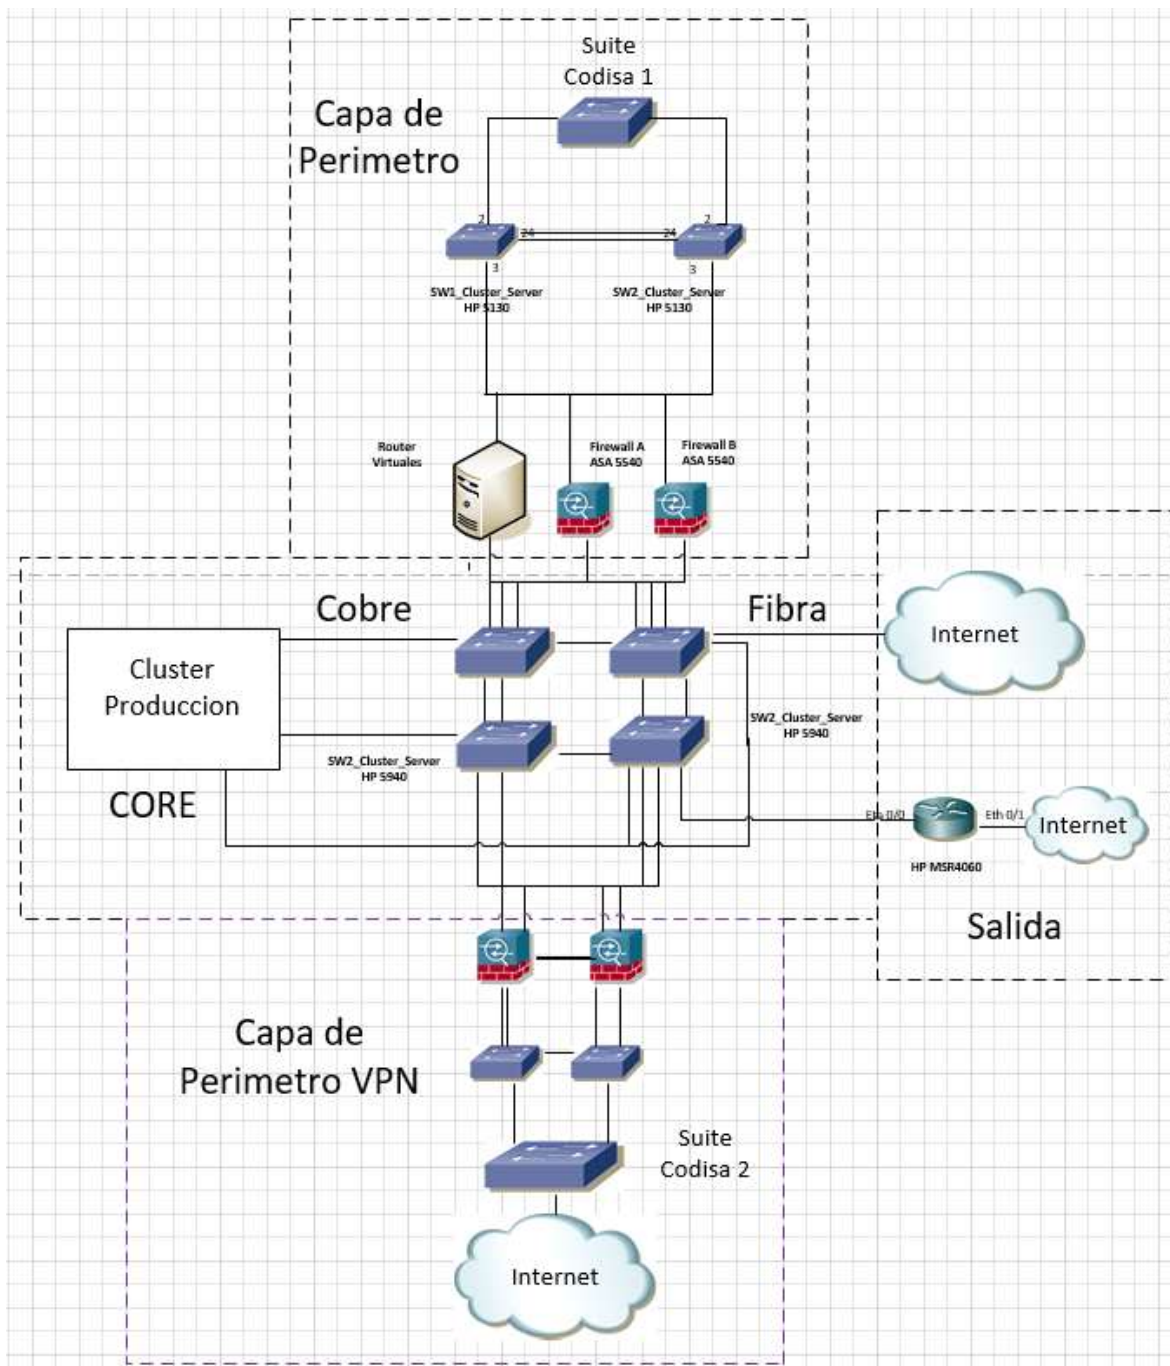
Suite
Codisa 1

Capa de
Perimetro

2
24
24
2
3
3

SW1_Cluster_Server
HP 5130

SW2_Cluster_Server
HP 5130

Router
Virtuales

Firewall A
ASA 5540

Firewall B
ASA 5540

Cobre

Fibra

Internet

Cluster
Produccion

SW2_Cluster_Server
HP 5940

SW2_Cluster_Server
HP 5940

CORE

Eth 0/0
Eth 0/1
Internet

HP MSR4060

Salida

Capa de
Perimetro VPN

Suite
Codisa 2

Internet